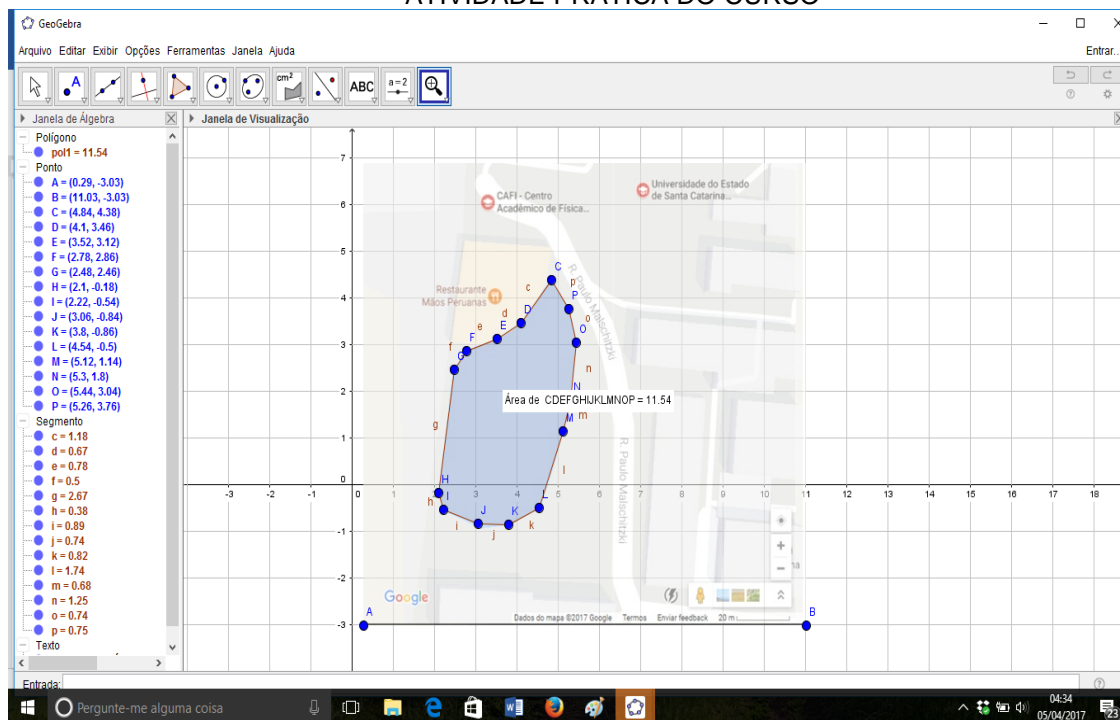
ATIVIDADE PRÁTICA DO CURSO

GeoGebra

Arquivo Editar Exibir Opções Ferramentas Janela Ajuda

Entrar..

Janela de Álgebra

Polígono
pol1 = 11.54
Ponto
A = (0.29, -3.03)
B = (11.03, -3.03)
C = (4.84, 4.38)
D = (4.1, 3.46)
E = (3.52, 3.12)
F = (2.78, 2.86)
G = (2.48, 2.46)
H = (2.1, -0.18)
I = (2.22, -0.54)
J = (3.06, -0.84)
K = (3.8, -0.86)
L = (4.54, -0.5)
M = (5.12, 1.14)
N = (5.3, 1.8)
O = (5.44, 3.04)
P = (5.26, 3.76)
Segmento
c = 1.18
d = 0.67
e = 0.78
f = 0.5
g = 2.67
h = 0.38
i = 0.89
j = 0.74
k = 0.82
l = 1.74
m = 0.68
n = 1.25
o = 0.74
p = 0.75
Texto

Janela de Visualização

CAFI - Centro Acadêmico de Física...
Universidade do Estado de Santa Catarina...
Restaurante Mãos Peruanas
R. Paulo Malschitzki
R. Paulo Malschitzki

Área de CDEFGHIJKLMNOP = 11.54

C D E F G H I J K L M N O P A B
c d e f g h i j k l m n o p

-3 -2 -1 0 1 2 3 4 5 6 7 8 9 10 11 12 13 14 15 16 17 18
7 6 5 4 3 2 1 -1 -2 -3

Google
Dados do mapa ©2017 Google Termos Enviar feedback 20 m

Entrada:

Pergunte-me alguma coisa

04:34
05/04/2017